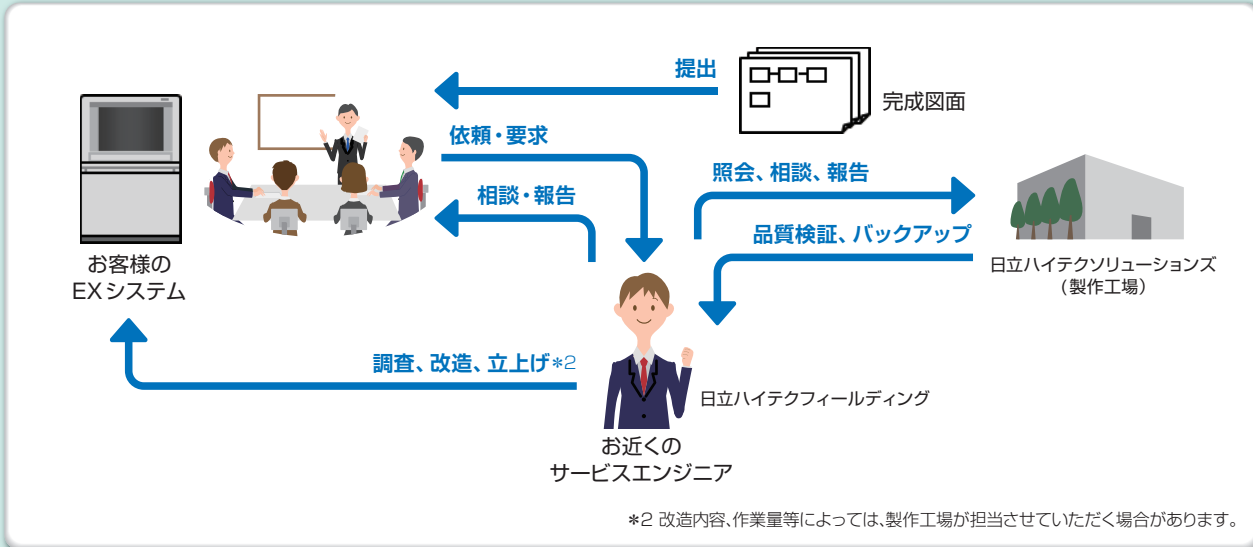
提出

完成図面

依頼・要求

相談・報告

照会、相談、報告

品質検証、バックアップ

日立ハイテクソリューションズ
（製作工場）

お客様の
EXシステム

調査、改造、立上げ＊2

日立ハイテクフィールディング

お近くの
サービスエンジニア

＊2 改造内容、作業量等によっては、製作工場が担当させていただく場合があります。